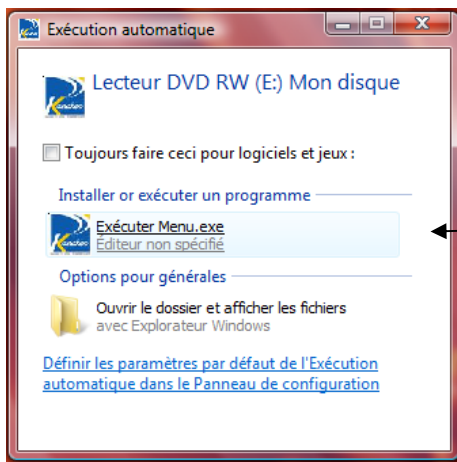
Exécution automatique

Lecteur DVD RW (E:) Mon disque

Toujours faire ceci pour logiciels et jeux :

Installer or exécuter un programme

Exécuter Menu.exe
Éditeur non spécifié

Options pour générales

Ouvrir le dossier et afficher les fichiers
avec Explorateur Windows

Définir les paramètres par défaut de l'Exécution automatique dans le Panneau de configuration